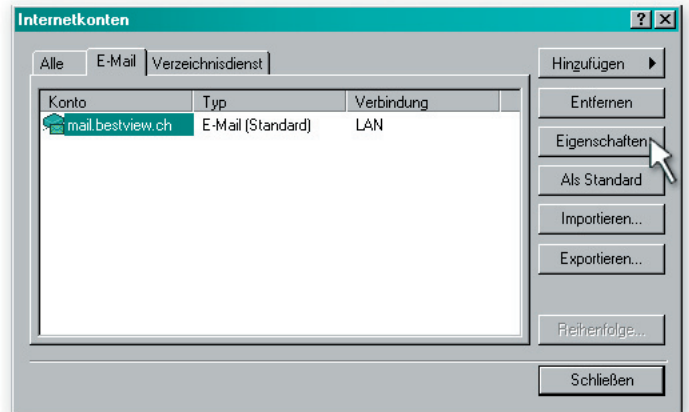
Internetkonten

?
X

Alle
E-Mail
Verzeichnisdienst

| Konto | Typ | Verbindung |
|---|---|---|
| mail.bestview.ch | E-Mail (Standard) | LAN |

Hinzufügen
Entfernen
Eigenschaften
Als Standard
Importieren...
Exportieren...
Reihenfolge...
Schließen